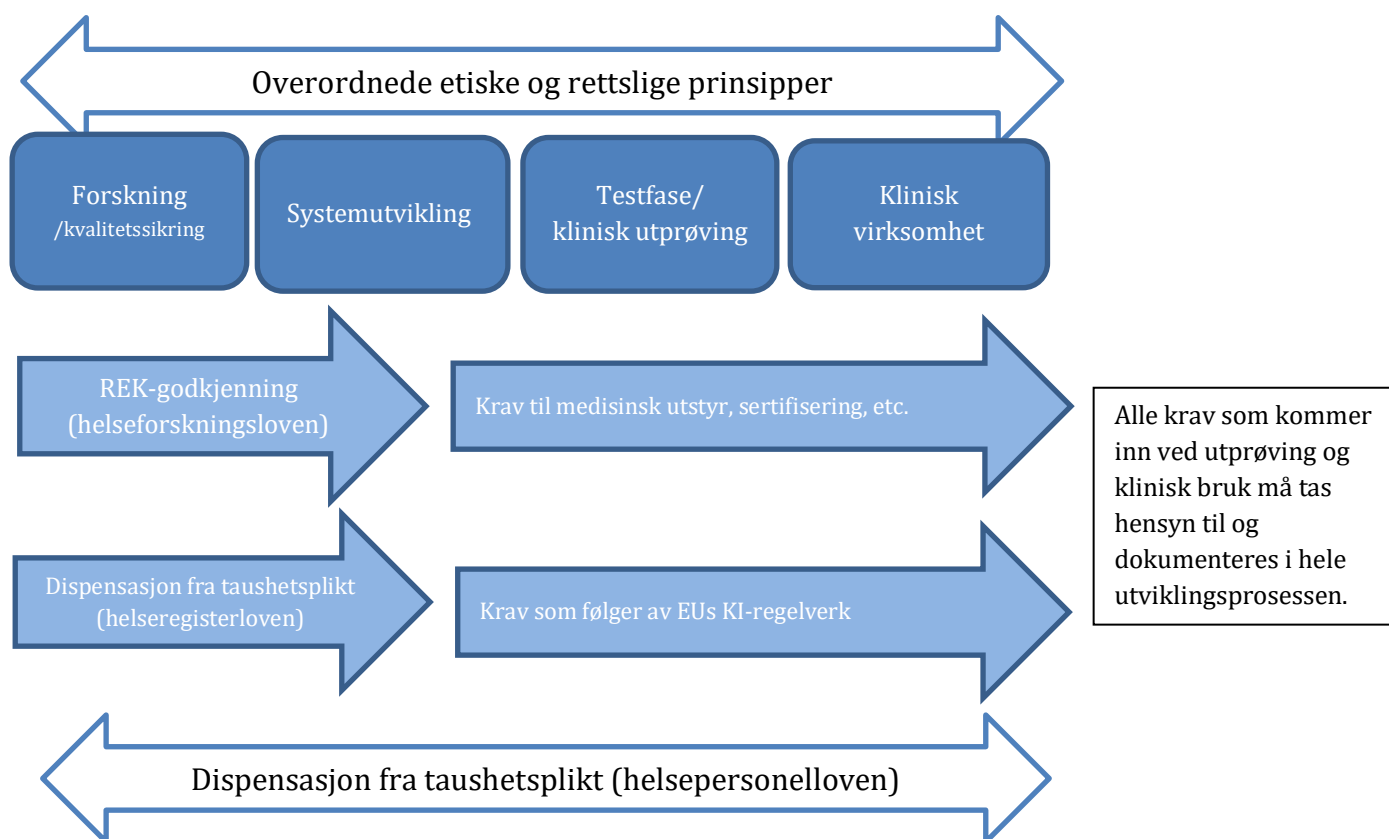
Overordnede etiske og rettslige prinsipper

Forskning /kvalitetssikring

Systemutvikling

Testfase/ klinisk utprøving

Klinisk virksomhet

REK-godkjenning (helseforskningsloven)

Krav til medisinsk utstyr, sertifisering, etc.

Alle krav som kommer inn ved utprøving og klinisk bruk må tas hensyn til og dokumenteres i hele utviklingsprosessen.

Dispensasjon fra taushetsplikt (helseregisterloven)

Krav som følger av EUs KI-regelverk

Dispensasjon fra taushetsplikt (helsepersonelloven)